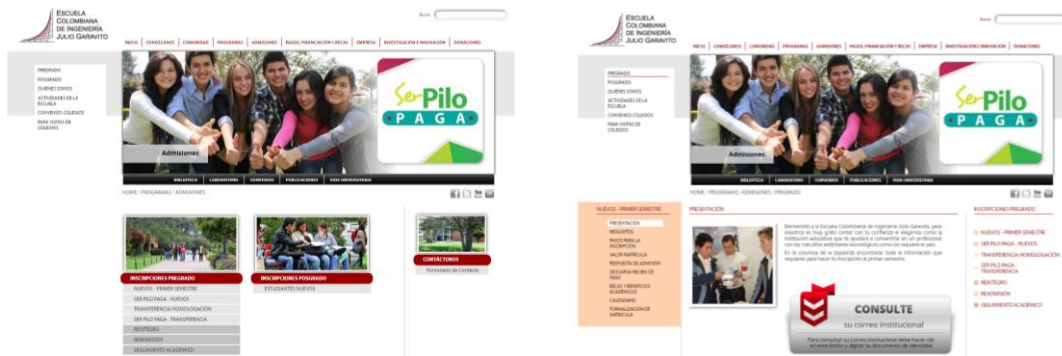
ESCUELA COLOMBIANA DE INGENIERÍA JULIO GARAVITO

Buscar

INICIO | CONÓCENOS | COMUNIDAD | PROGRAMAS | ADMISIONES | PAGOS, FINANCIACIÓN Y BECAS | EMPRESA | INVESTIGACIÓN E INNOVACIÓN | DONACIONES

PREGRADO
POSGRADO
QUIENES SOMOS
ACTIVIDADES DE LA ESCUELA
CONVENIOS COLEGIOS
PARA VISITA DE COLEGIOS

Ser Pilo PAGA

Admisiones

BIBLIOTECA | LABORATORIOS | CONVENIOS | PUBLICACIONES | VIDA UNIVERSITARIA

HOME / PROGRAMAS / ADMISIONES

INSCRIPCIONES PREGRADO
NUEVOS - PRIMER SEMESTRE
SER PILO PAGA - NUEVOS
TRANSFERENCIA/HOMOLOGACIÓN
SER PILO PAGA - TRANSFERENCIA
REINTEGRO
READMISIÓN
SEGUIMIENTO ACADÉMICO

INSCRIPCIONES POSGRADO
ESTUDIANTES NUEVOS

CONTÁCTENOS
Formulario de Contacto

ESCUELA COLOMBIANA DE INGENIERÍA JULIO GARAVITO

Buscar

INICIO | CONÓCENOS | COMUNIDAD | PROGRAMAS | ADMISIONES | PAGOS, FINANCIACIÓN Y BECAS | EMPRESA | INVESTIGACIÓN E INNOVACIÓN | DONACIONES

PREGRADO
POSGRADO
QUIENES SOMOS
ACTIVIDADES DE LA ESCUELA
CONVENIOS COLEGIOS
PARA VISITA DE COLEGIOS

Ser Pilo PAGA

Admisiones

BIBLIOTECA | LABORATORIOS | CONVENIOS | PUBLICACIONES | VIDA UNIVERSITARIA

HOME / PROGRAMAS / ADMISIONES / PREGRADO

NUEVOS - PRIMER SEMESTRE
PRESENTACIÓN
REQUISITOS
PASOS PARA LA INSCRIPCIÓN
VALOR MATRÍCULA
RESPUESTA DE ADMISIÓN
DESCARGA RECIBO DE PAGO
BECAS Y BENEFICIOS ACADÉMICOS
CALENDARIO
FORMALIZACIÓN DE MATRÍCULA

PRESENTACIÓN

Bienvenido a la Escuela Colombiana de Ingeniería Julio Garavito, para nosotros es muy grato contar con tu confianza al elegirnos como la institución educativa que te ayudará a convertirte en un profesional con los más altos estándares tecnológicos como lo requiere el país.

En la columna de la izquierda encontrarás toda la información que requieres para hacer tu inscripción al primer semestre.

CONSULTE
su correo institucional
Para consultar su correo institucional deberá hacer clic en este botón y digitar su documento de identidad

INSCRIPCIONES PREGRADO
NUEVOS - PRIMER SEMESTRE
SER PILO PAGA - NUEVOS
TRANSFERENCIA/HOMOLOGACIÓN
SER PILO PAGA - TRANSFERENCIA
REINTEGRO
READMISIÓN
SEGUIMIENTO ACADÉMICO